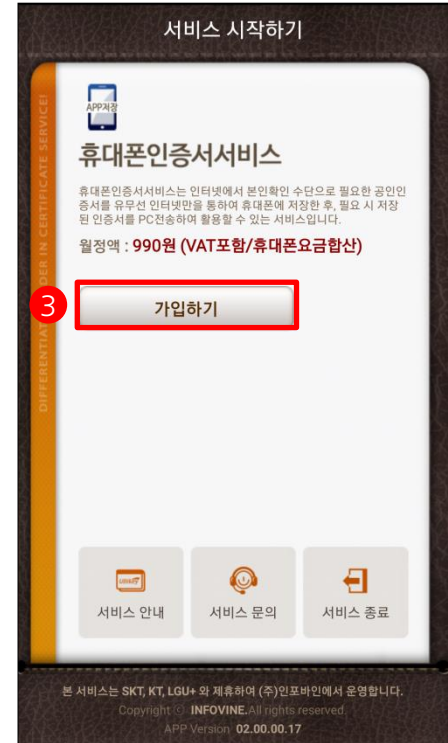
서비스 시작하기

DIFFERENTIATED LEADER IN CERTIFICATE SERVICE!

APP저장

휴대폰인증서서비스

휴대폰인증서서비스는 인터넷에서 본인확인 수단으로 필요한 공인인증서를 유무선 인터넷만을 통하여 휴대폰에 저장한 후, 필요 시 저장된 인증서를 PC전송하여 활용할 수 있는 서비스입니다.

월정액 : 990원 (VAT포함/휴대폰요금합산)

3

가입하기

서비스 안내

서비스 문의

서비스 종료

본 서비스는 SKT, KT, LGU+ 와 제휴하여 (주)인포바인에서 운영합니다.

Copyright © INFOVINE. All rights reserved.

APP Version 02.00.00.17